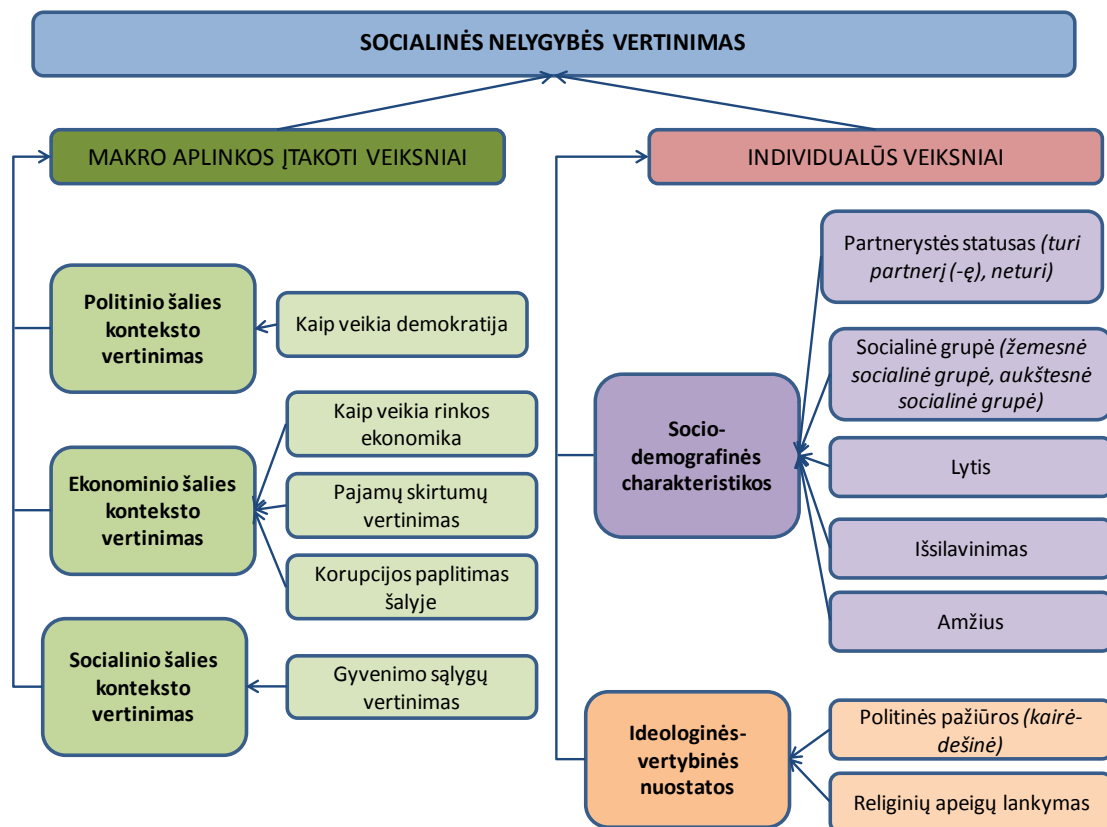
SOCIALINĖS NELYGYBĖS VERTINIMAS

MAKRO APLINKOS ĮTAKOTI VEIKSNIAI

INDIVIDUALŪS VEIKSNIAI

Politinio šalies konteksto vertinimas

Kaip veikia demokratija

Ekonominio šalies konteksto vertinimas

Kaip veikia rinkos ekonomika

Pajamų skirtumų vertinimas

Korupcijos paplitimas šalyje

Socialinio šalies konteksto vertinimas

Gyvenimo sąlygų vertinimas

Partnerystės statusas (turi partnerį (-ę), neturi)

Socialinė grupė (žemesnė socialinė grupė, aukštesnė socialinė grupė)

Socio-demografinės charakteristikos

Lytis

Išsilavinimas

Amžius

Ideologinės-vertybinės nuostatos

Politinės pažiūros (kairė-dešinė)

Religinių apeigų lankymas